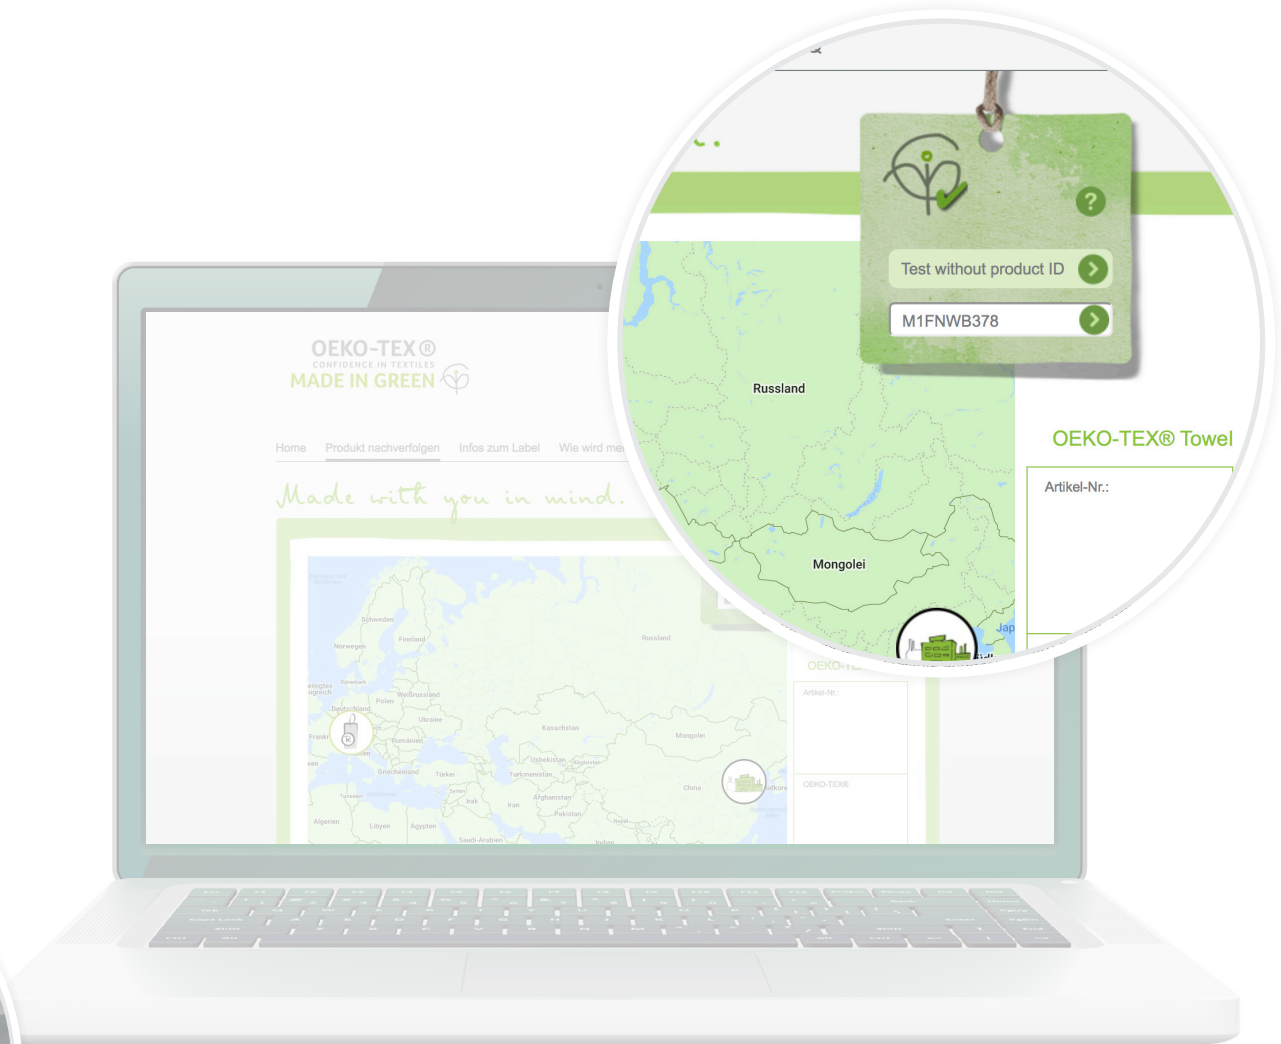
Test without product ID

M1FNWB378

Russland

Mongolei

Jap

OEKO-TEX® Towel

Artikel-Nr.:

OEKO-TEX®
CONFIDENCE IN TEXTILES
MADE IN GREEN

Home Produkt nachverfolgen Infos zum Label Wie wird me

Made with you in mind.

Schweden
Finnland
Norwegen
Russland
Dänemark
Weißrussland
Polen
Deutschland
Ukraine
Frankr
Rumänien
Kasachstan
Mongolei
Usbekistan
Griechenland
Türkei
Turkmenistan
Syrien
Afghanistan
China
Irak
Iran
Pakistan
Algerien
Libyen
Ägypten
Saudi-Arabien
Indien

OEKO-TEX®
Artikel-Nr.:
OEKO-TEX®